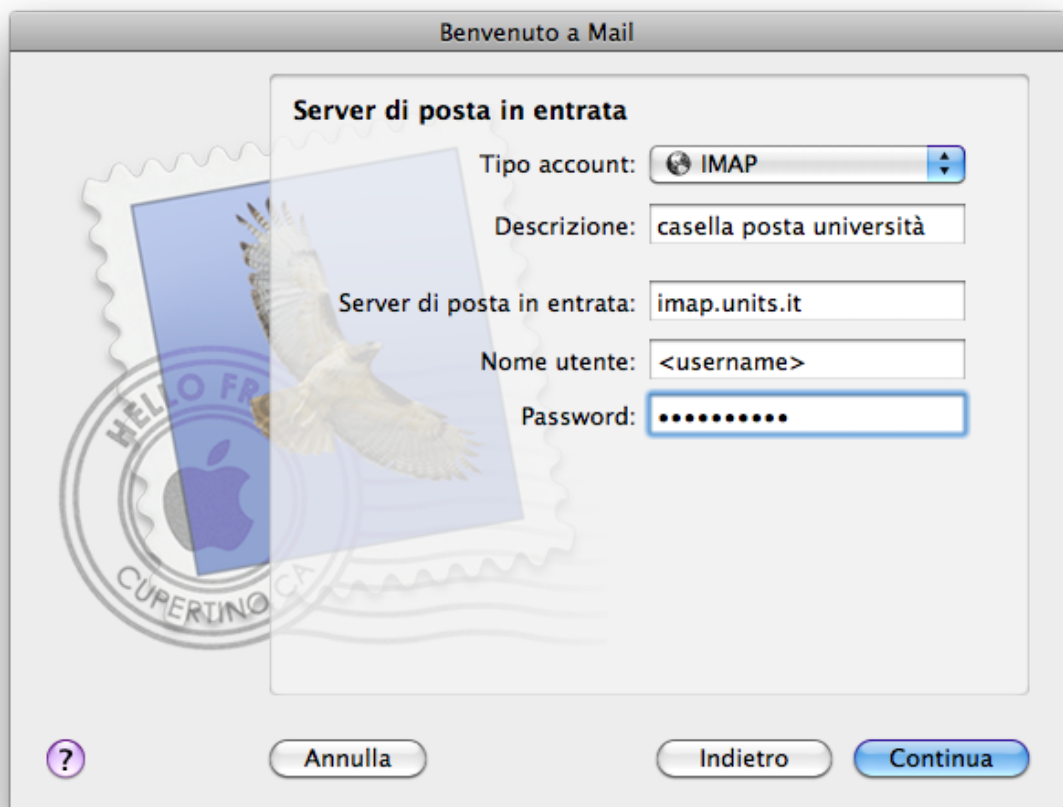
Benvenuto a Mail

Server di posta in entrata

Tipo account: IMAP

Descrizione: casella posta università

Server di posta in entrata: imap.units.it

Nome utente: <username>

Password: ••••••••••

HELLO FR

CUPERTINO CA

?

Annulla

Indietro

Continua